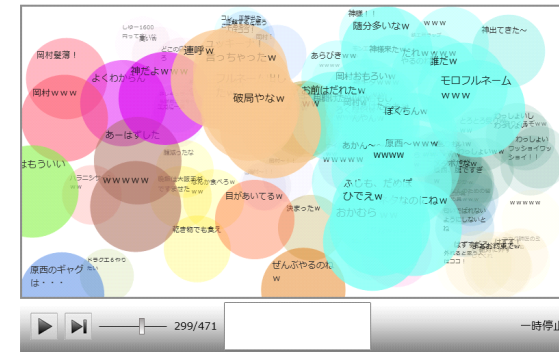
神様！
随分多いなｗ
ｗｗｗ
神出てきた～
岡村登場！
連呼ｗ
言っちゃったｗ
あらびき
ｗｗｗ
誰だｗ
よくわからん
神だよｗ
岡村おもろいｗ
モロフルネーム
岡村ｗｗｗ
破局やなｗ
お前はだれだｗ
ｗｗｗ
ぼくちんｗ
あーはずした
あかん～
原西～ｗｗｗ
ｗｗｗｗ
わっしょい
ワッショイワッショイ！
はもういい
ｗｗｗｗｗ
ふじも、だがが
ひでぇｗ
目があいてるｗ
決まったｗ
おかむら
ｗｗｗｗｗ
原西のギャグは・・・
ぜんぶやるのね
299/471
一時停止